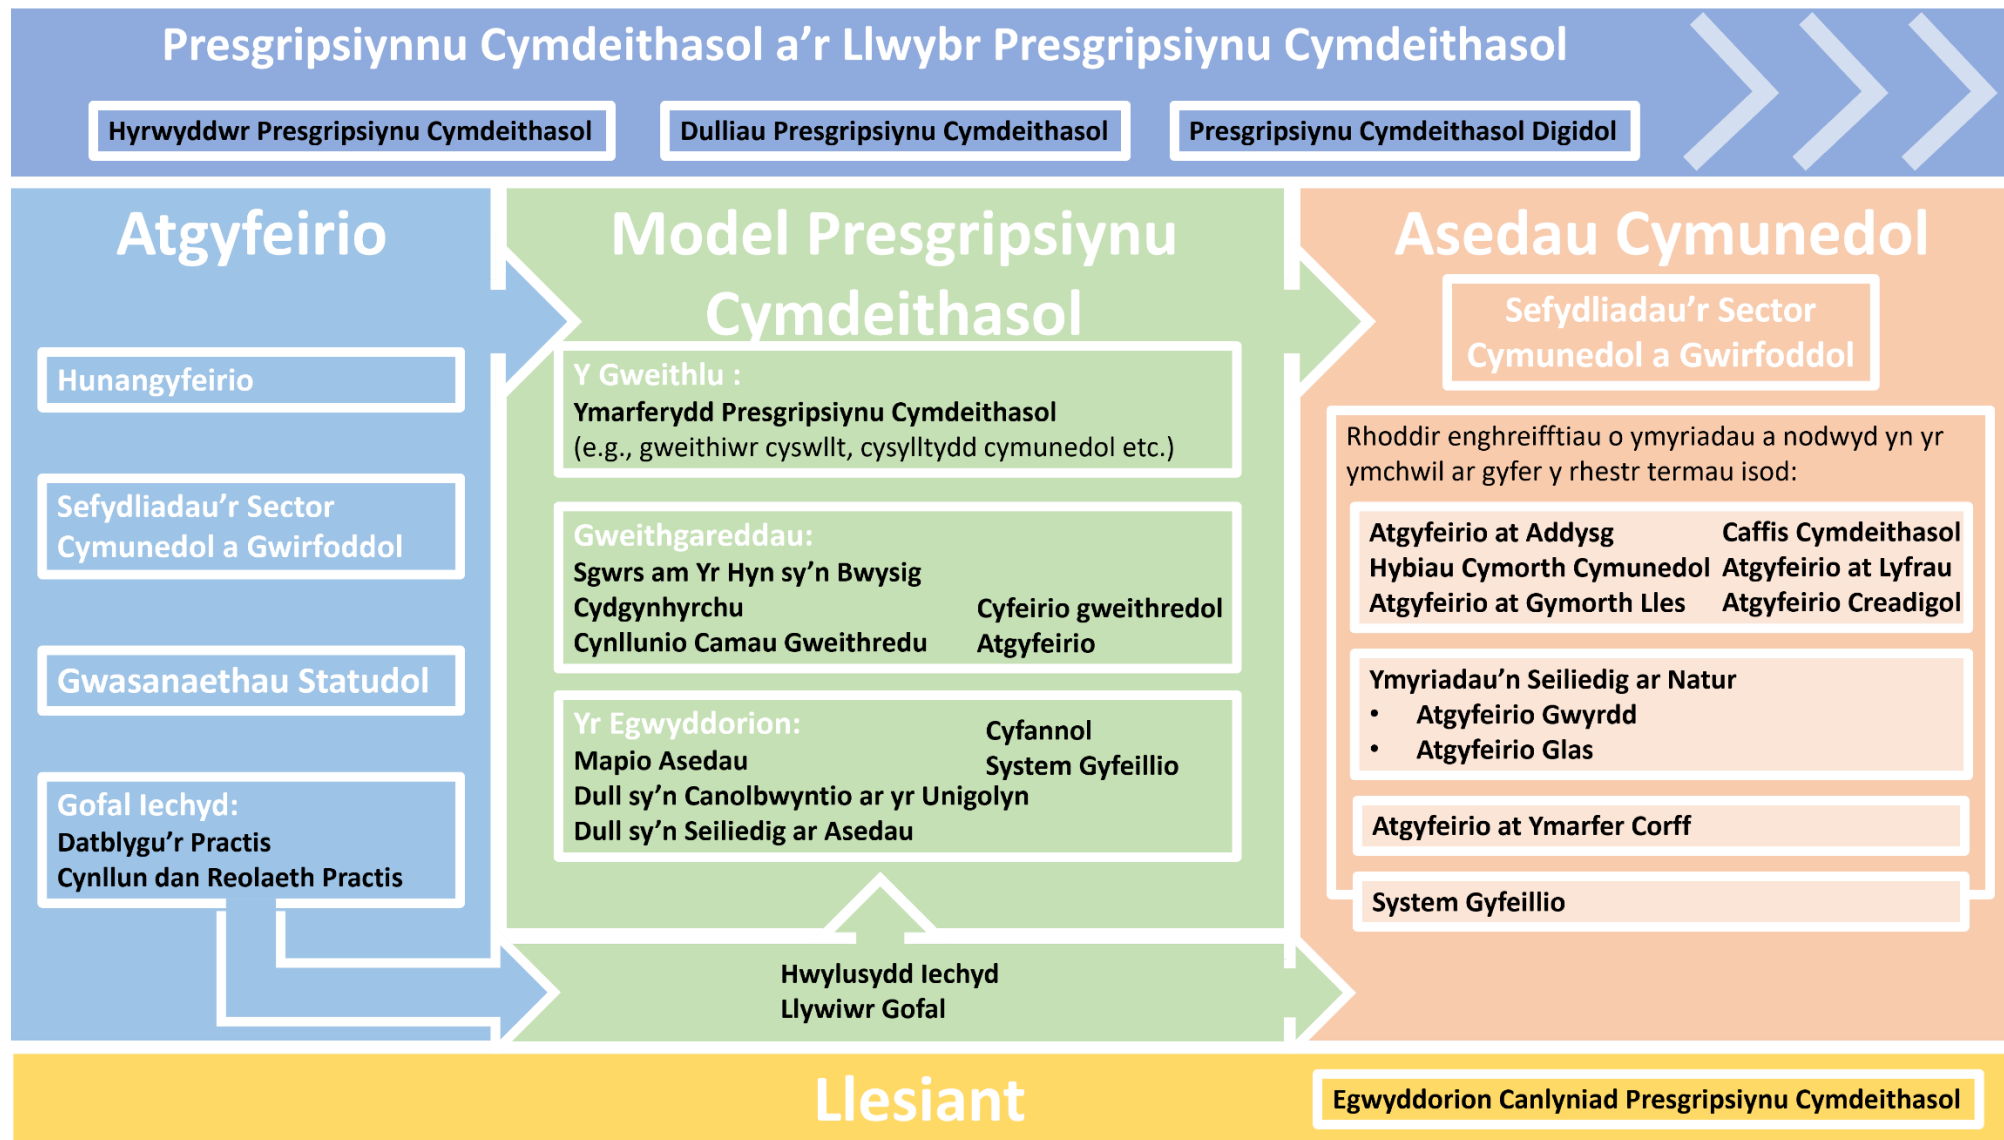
Presgripsiynnu Cymdeithasol a'r Llwybr Presgripsiynu Cymdeithasol

Hyrwyddwr Presgripsiynu Cymdeithasol

Dulliau Presgripsiynu Cymdeithasol

Presgripsiynu Cymdeithasol Digidol

Atgyfeirio

Hunangyfeirio

Sefydliadau'r Sector Cymunedol a Gwirfoddol

Gwasanaethau Statudol

Gofal Iechyd:
Datblygu'r Practis
Cynllun dan Reolaeth Practis

Model Presgripsiynu Cymdeithasol

Y Gweithlu :
Ymarferydd Presgripsiynu Cymdeithasol
(e.g., gweithiwr cyswllt, cysylltydd cymunedol etc.)

Gweithgareddau:
Sgwrs am Yr Hyn sy'n Bwysig
Cydgynhyrchu
Cynllunio Camau Gweithredu
Cyfeirio gweithredol
Atgyfeirio

Yr Egwyddorion:
Mapio Asedau
Dull sy'n Canolbwyntio ar yr Unigolyn
Dull sy'n Seiliedig ar Asedau
Cyfannol
System Gyfeillio

Hwylusydd Iechyd
Llywiwr Gofal

Asedau Cymunedol

Sefydliadau'r Sector Cymunedol a Gwirfoddol

Rhoddir enghreifftiau o ymyriadau a nodwyd yn yr ymchwil ar gyfer y rhestr termau isod:

Atgyfeirio at Addysg
Hybiau Cymorth Cymunedol
Atgyfeirio at Gymorth Lles
Caffis Cymdeithasol
Atgyfeirio at Lyfrau
Atgyfeirio Creadigol

Ymyriadau'n Seiliedig ar Natur
• Atgyfeirio Gwyrdd
• Atgyfeirio Glas

Atgyfeirio at Ymarfer Corff

System Gyfeillio

Llesiant

Egwyddorion Canlyniad Presgripsiynu Cymdeithasol